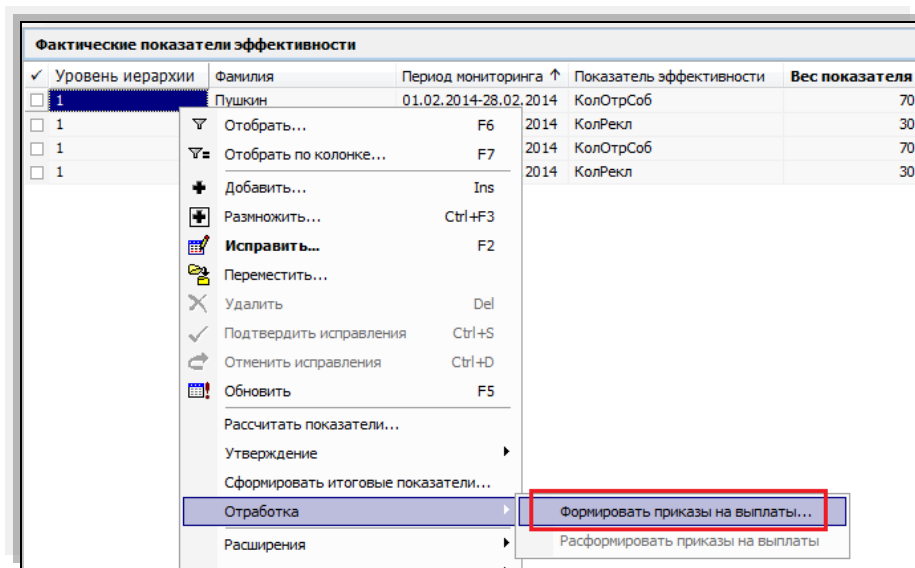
Фактические показатели эффективности

| ✓ | Уровень иерархии | Фамилия | Период мониторинга ↑ | Показатель эффективности | Вес показателя |
|---|---|---|---|---|---|
| ☐ | 1 | Пушкин | 01.02.2014-28.02.2014 | КолОтрСоб | 70 |
| ☐ | 1 | | 2014 | КолРекл | 30 |
| ☐ | 1 | | 2014 | КолОтрСоб | 70 |
| ☐ | 1 | | 2014 | КолРекл | 30 |

Отобрать... F6
Отобрать по колонке... F7
Добавить... Ins
Размножить... Ctrl+F3
Исправить... F2
Переместить...
Удалить Del
Подтвердить исправления Ctrl+S
Отменить исправления Ctrl+D
Обновить F5
Рассчитать показатели...
Утверждение
Сформировать итоговые показатели...
Отработка
Расширения

Формировать приказы на выплаты...
Расформировать приказы на выплаты